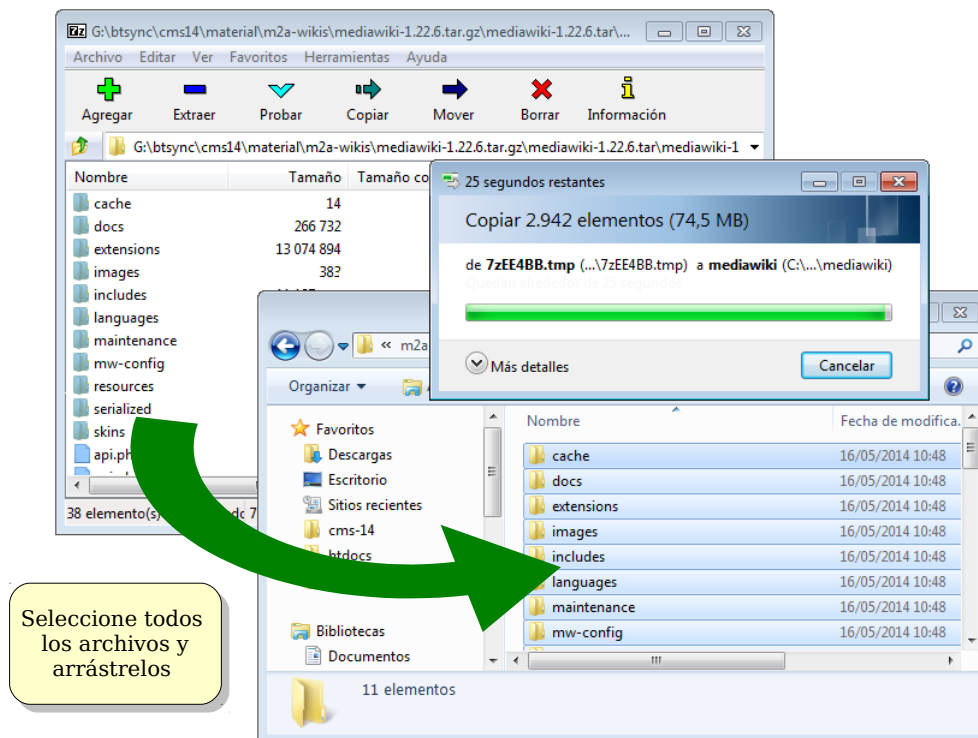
7z G:\btsync\cms14\material\m2a-wikis\mediawiki-1.22.6.tar.gz\mediawiki-1.22.6.tar\...

Archivo Editar Ver Favoritos Herramientas Ayuda

Agregar Extraer Probar Copiar Mover Borrar Información

G:\btsync\cms14\material\m2a-wikis\mediawiki-1.22.6.tar.gz\mediawiki-1.22.6.tar\mediawiki-1

| Nombre | Tamaño | Tamaño co |
|---|---|---|
| cache | 14 | |
| docs | 266 732 | |
| extensions | 13 074 894 | |
| images | 383 | |
| includes | | |
| languages | | |
| maintenance | | |
| mw-config | | |
| resources | | |
| serialized | | |
| skins | | |
| api.ph | | |

38 elemento(s)

25 segundos restantes

Copiar 2.942 elementos (74,5 MB)

de 7zEE4BB.tmp (...\7zEE4BB.tmp) a mediawiki (C:\...\mediawiki)

Quedan alrededor de 25 segundos

Más detalles

Cancelar

« m2a

Organizar

Favoritos
Descargas
Escritorio
Sitios recientes
cms-14
btdocs

Bibliotecas
Documentos

| Nombre | Fecha de modifica. |
|---|---|
| cache | 16/05/2014 10:48 |
| docs | 16/05/2014 10:48 |
| extensions | 16/05/2014 10:48 |
| images | 16/05/2014 10:48 |
| includes | 16/05/2014 10:48 |
| languages | 16/05/2014 10:48 |
| maintenance | 16/05/2014 10:48 |
| mw-config | 16/05/2014 10:48 |

11 elementos

Seleccione todos los archivos y arrástrelos